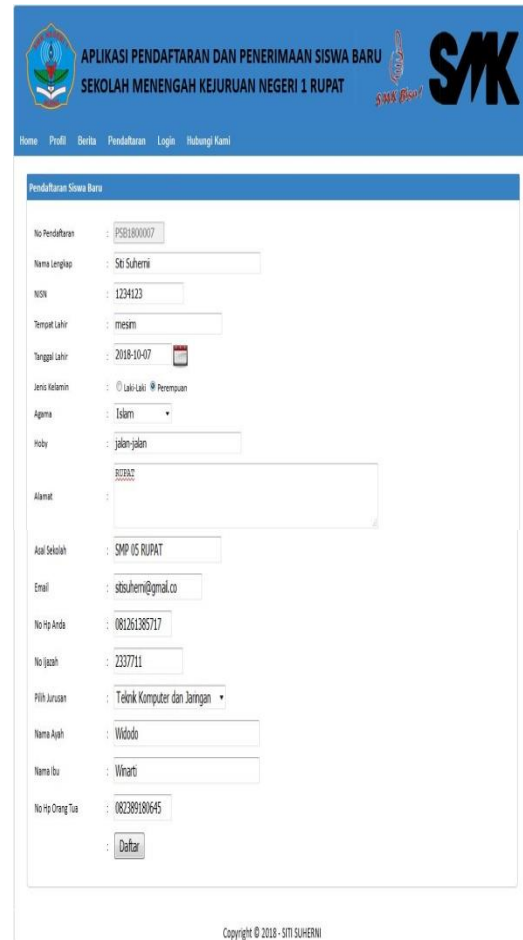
APLIKASI PENDAFTARAN DAN PENERIMAAN SISWA BARU
SEKOLAH MENENGAH KEJURUAN NEGERI 1 RUPAT

SMK Bisa!

SMK

Home Profil Berita Pendaftaran Login Hubungi Kami

Pendaftaran Siswa Baru

| | | |
|---|---|---|
| No Pendaftaran | : | PSB1800007 |
| Nama Lengkap | : | Siti Suherni |
| NISN | : | 1234123 |
| Tempat Lahir | : | mesim |
| Tanggal Lahir | : | 2018-10-07 |
| Jenis Kelamin | : | Laki-Laki Perempuan |
| Agama | : | Islam |
| Hoby | : | jalan-jalan |
| Alamat | : | RUPAT |
| Asal Sekolah | : | SMP 05 RUPAT |
| Email | : | sitisuherni@gmail.co |
| No Hp Anda | : | 081261385717 |
| No Ijazah | : | 2337711 |
| Pilih Jurusan | : | Teknik Komputer dan Jaringan |
| Nama Ayah | : | Widodo |
| Nama Ibu | : | Winarti |
| No Hp Orang Tua | : | 082389180645 |
| | : | Daftar |

Copyright © 2018 - SITI SUHERNI